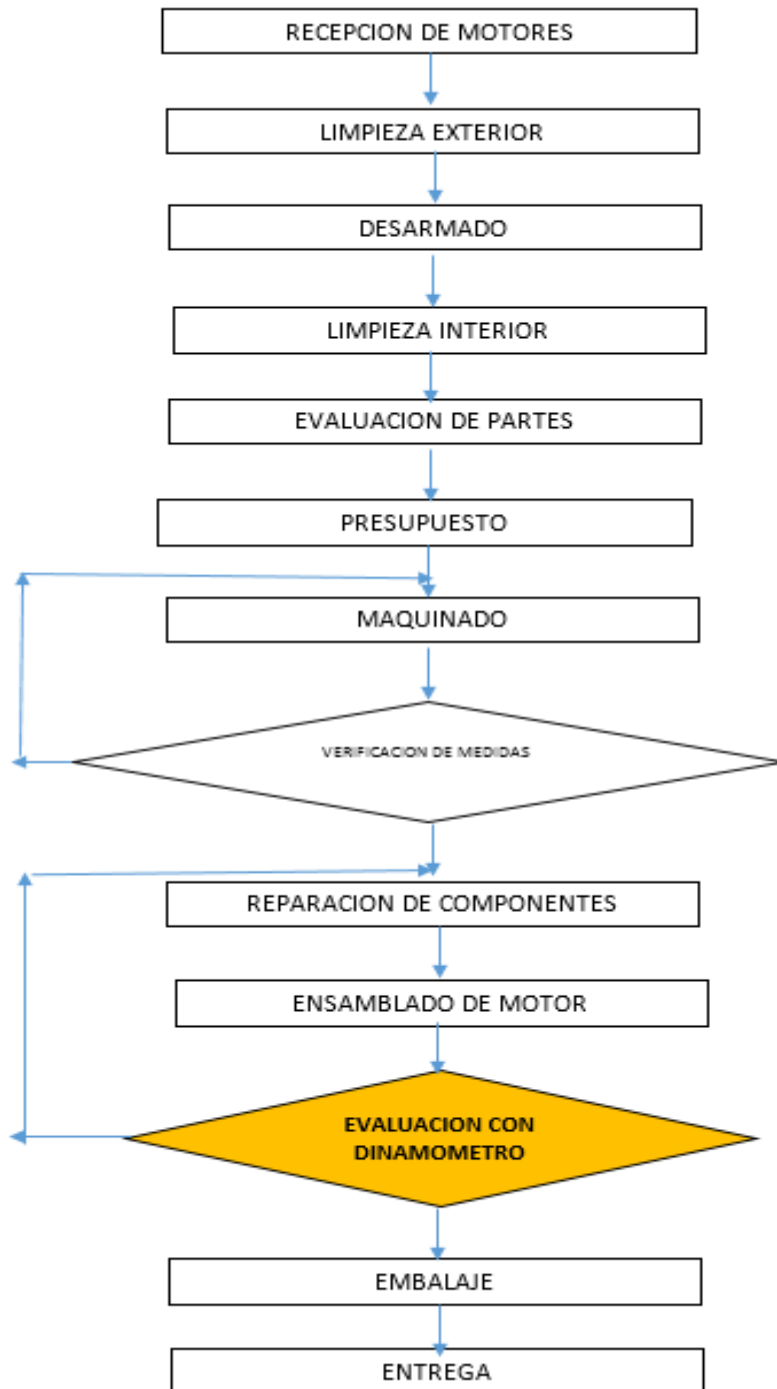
RECEPCION DE MOTORES

LIMPIEZA EXTERIOR

DESARMADO

LIMPIEZA INTERIOR

EVALUACION DE PARTES

PRESUPUESTO

MAQUINADO

VERIFICACION DE MEDIDAS

REPARACION DE COMPONENTES

ENSAMBLADO DE MOTOR

EVALUACION CON DINAMOMETRO

EMBALAJE

ENTREGA